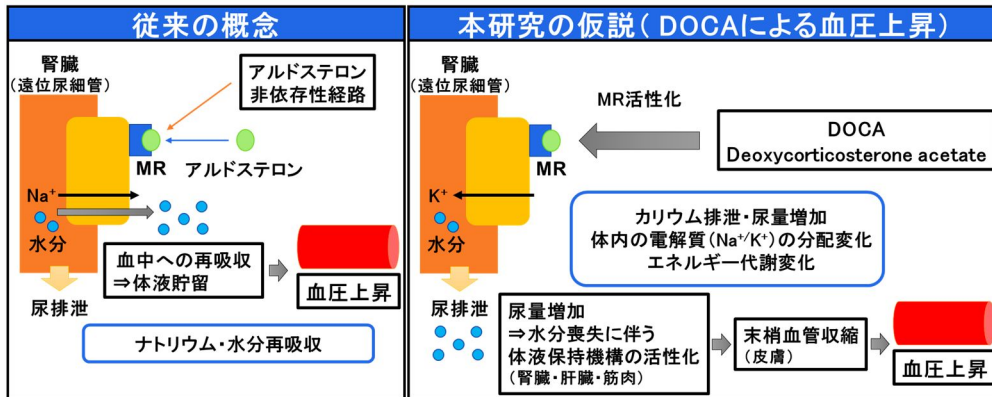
従来の概念

腎臓
(遠位尿細管)

アルドステロン
非依存性経路

MR アルドステロン

$Na^+$

水分

血中への再吸収
⇒体液貯留

血圧上昇

尿排泄

ナトリウム・水分再吸収

本研究の仮説(DOCAによる血圧上昇)

腎臓
(遠位尿細管)

MR活性化

DOCA
Deoxycorticosterone acetate

MR

$K^+$

水分

カリウム排泄・尿量増加
体内の電解質($Na^+/K^+$)の分配変化
エネルギー代謝変化

尿排泄

尿量増加
⇒水分喪失に伴う
体液保持機構の活性化
(腎臓・肝臓・筋肉)

末梢血管収縮
(皮膚)

血圧上昇